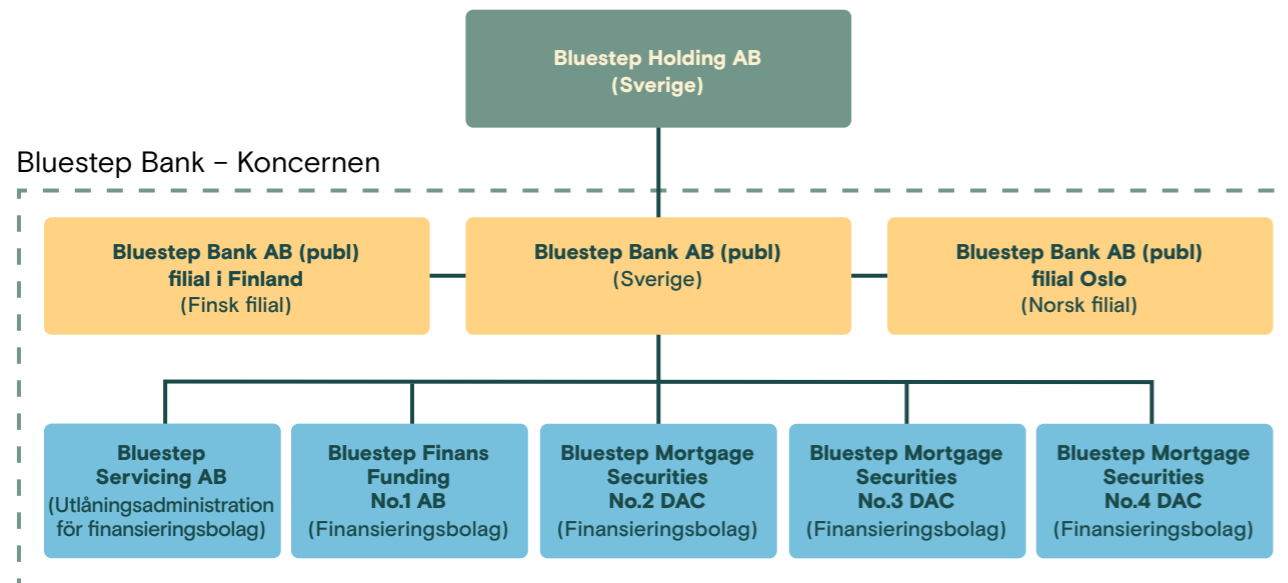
Bluestep Holding AB
(Sverige)

Bluestep Bank – Koncernen

Bluestep Bank AB (publ)
filial i Finland
(Finsk filial)

Bluestep Bank AB (publ)
(Sverige)

Bluestep Bank AB (publ)
filial Oslo
(Norsk filial)

Bluestep
Servicing AB
(Utlåningsadministration för finansieringsbolag)

Bluestep Finans
Funding
No.1 AB
(Finansieringsbolag)

Bluestep Mortgage
Securities
No.2 DAC
(Finansieringsbolag)

Bluestep Mortgage
Securities
No.3 DAC
(Finansieringsbolag)

Bluestep Mortgage
Securities
No.4 DAC
(Finansieringsbolag)